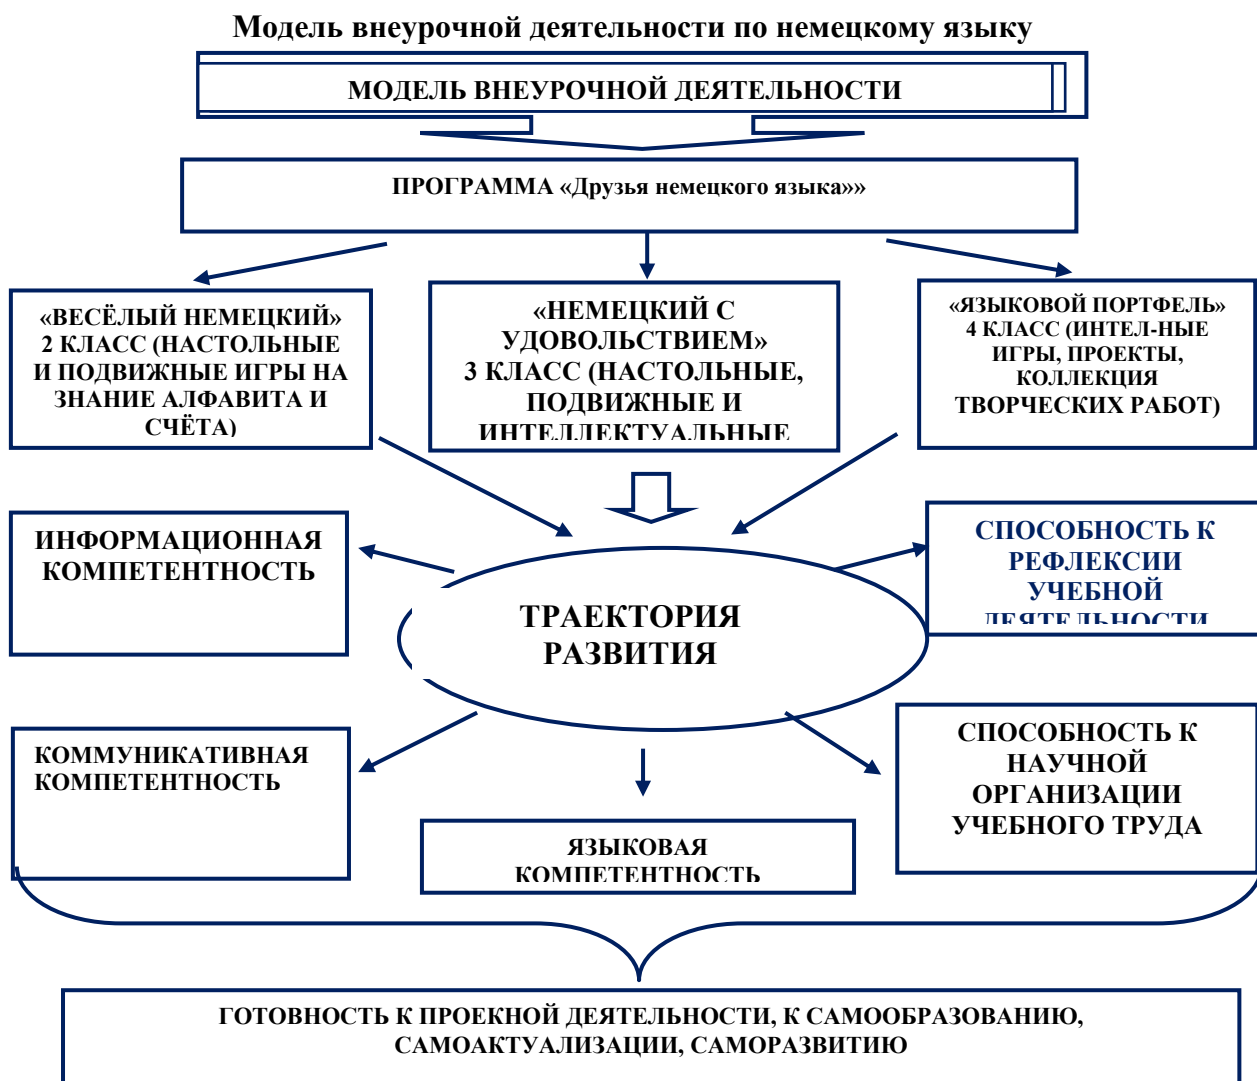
Модель внеурочной деятельности по немецкому языку

МОДЕЛЬ ВНЕУРОЧНОЙ ДЕЯТЕЛЬНОСТИ

ПРОГРАММА «Друзья немецкого языка»»

«ВЕСЁЛЫЙ НЕМЕЦКИЙ» 2 КЛАСС (НАСТОЛЬНЫЕ И ПОДВИЖНЫЕ ИГРЫ НА ЗНАНИЕ АЛФАВИТА И СЧЁТА)

«НЕМЕЦКИЙ С УДОВОЛЬСТВИЕМ» 3 КЛАСС (НАСТОЛЬНЫЕ, ПОДВИЖНЫЕ И ИНТЕЛЛЕКТУАЛЬНЫЕ

«ЯЗЫКОВОЙ ПОРТФЕЛЬ» 4 КЛАСС (ИНТЕЛ-НЫЕ ИГРЫ, ПРОЕКТЫ, КОЛЛЕКЦИЯ ТВОРЧЕСКИХ РАБОТ)

ИНФОРМАЦИОННАЯ КОМПЕТЕНТНОСТЬ

ТРАЕКТОРИЯ РАЗВИТИЯ

СПОСОБНОСТЬ К РЕФЛЕКСИИ УЧЕБНОЙ ДЕЯТЕЛЬНОСТИ

КОММУНИКАТИВНАЯ КОМПЕТЕНТНОСТЬ

ЯЗЫКОВАЯ КОМПЕТЕНТНОСТЬ

СПОСОБНОСТЬ К НАУЧНОЙ ОРГАНИЗАЦИИ УЧЕБНОГО ТРУДА

ГОТОВНОСТЬ К ПРОЕКНОЙ ДЕЯТЕЛЬНОСТИ, К САМООБРАЗОВАНИЮ, САМОАКТУАЛИЗАЦИИ, САМОРАЗВИТИЮ